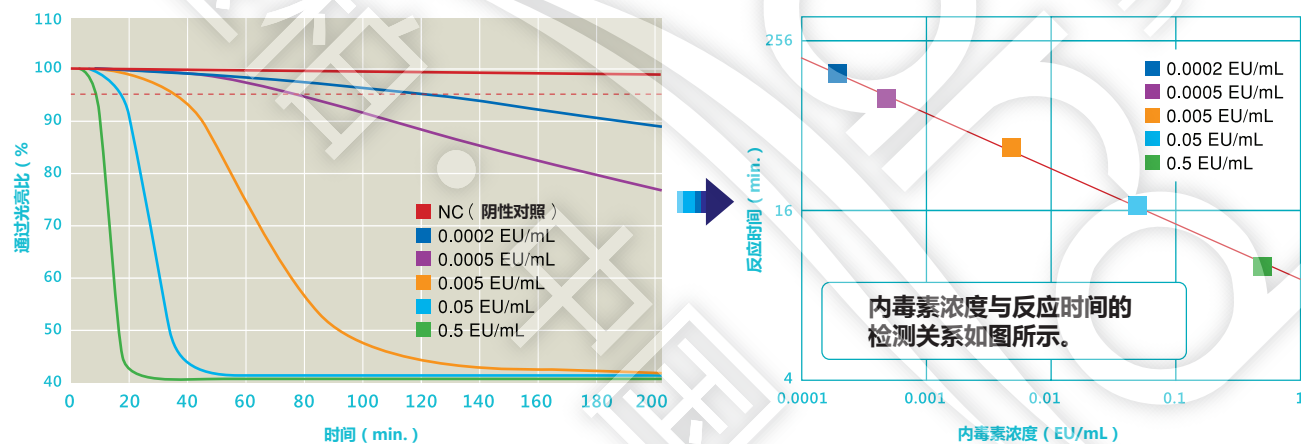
110
100
90
80
70
60
50
40
通过光亮比（%
0
20
40
60
80
100
120
140
160
180
200
时间（min.）

NC（阴性对照）
0.0002 EU/mL
0.0005 EU/mL
0.005 EU/mL
0.05 EU/mL
0.5 EU/mL

256
16
4
反应时间（min.）
0.0001
0.001
0.01
0.1
1
内毒素浓度（EU/mL）

0.0002 EU/mL
0.0005 EU/mL
0.005 EU/mL
0.05 EU/mL
0.5 EU/mL

内毒素浓度与反应时间的检测关系如图所示。